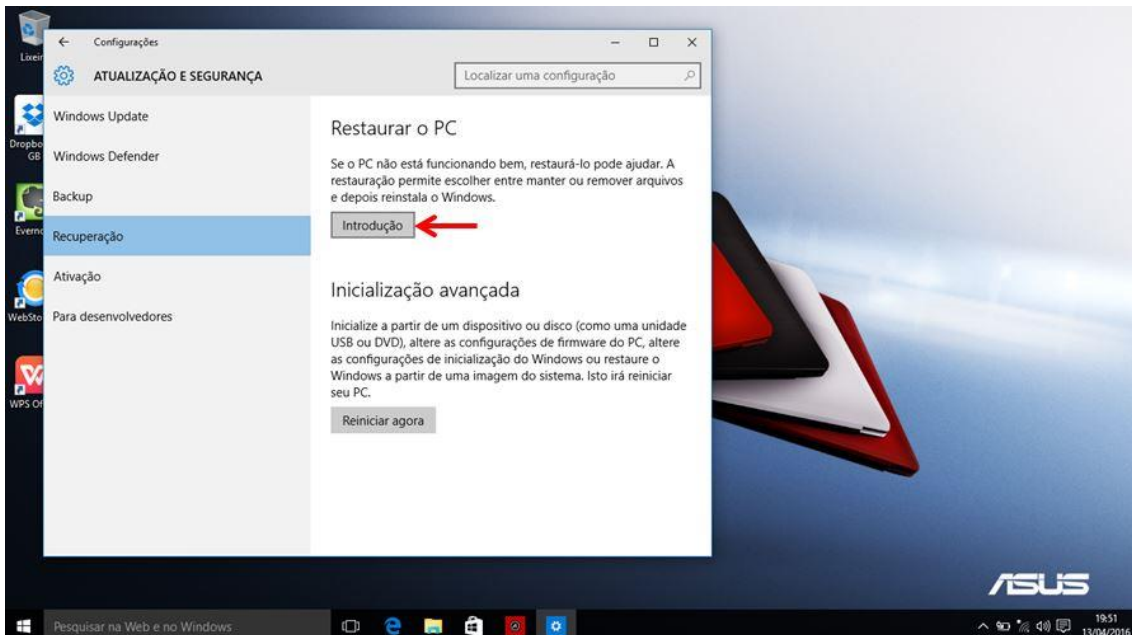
Lixeir

Dropbo
GB

Everno

WebSto

WPS Of

Configurações

ATUALIZAÇÃO E SEGURANÇA

Localizar uma configuração

Windows Update

Windows Defender

Backup

Recuperação

Ativação

Para desenvolvedores

Restaurar o PC

Se o PC não está funcionando bem, restaurá-lo pode ajudar. A restauração permite escolher entre manter ou remover arquivos e depois reinstala o Windows.

Introdução

Inicialização avançada

Inicialize a partir de um dispositivo ou disco (como uma unidade USB ou DVD), altere as configurações de firmware do PC, altere as configurações de inicialização do Windows ou restaure o Windows a partir de uma imagem do sistema. Isto irá reiniciar seu PC.

Reiniciar agora

ASUS

Pesquisar na Web e no Windows

19:51
13/04/2016